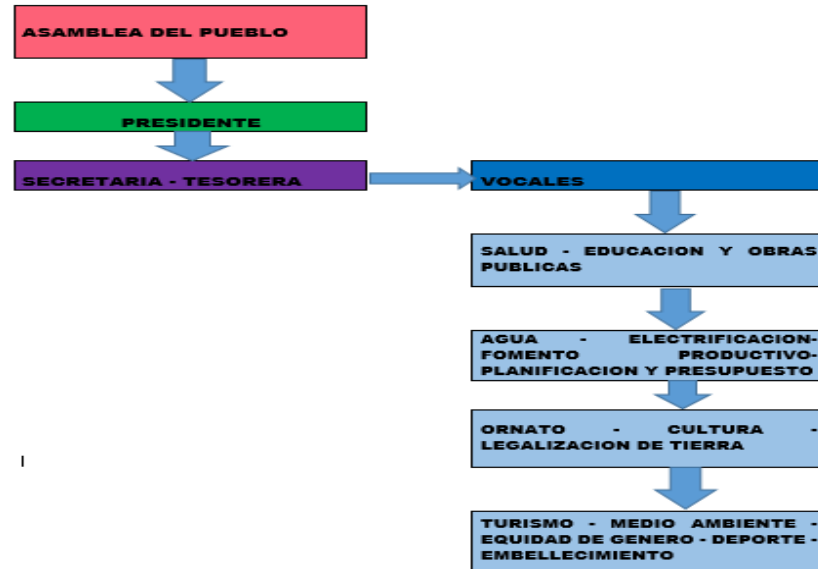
ASAMBLEA DEL PUEBLO

PRESIDENTE

SECRETARIA - TESORERA

VOCALES

SALUD - EDUCACION Y OBRAS PUBLICAS

AGUA - ELECTRIFICACION- FOMENTO PRODUCTIVO- PLANIFICACION Y PRESUPUESTO

ORNATO - CULTURA - LEGALIZACION DE TIERRA

TURISMO - MEDIO AMBIENTE - EQUIDAD DE GENERO - DEPORTE - EMBELLECIMIENTO

I